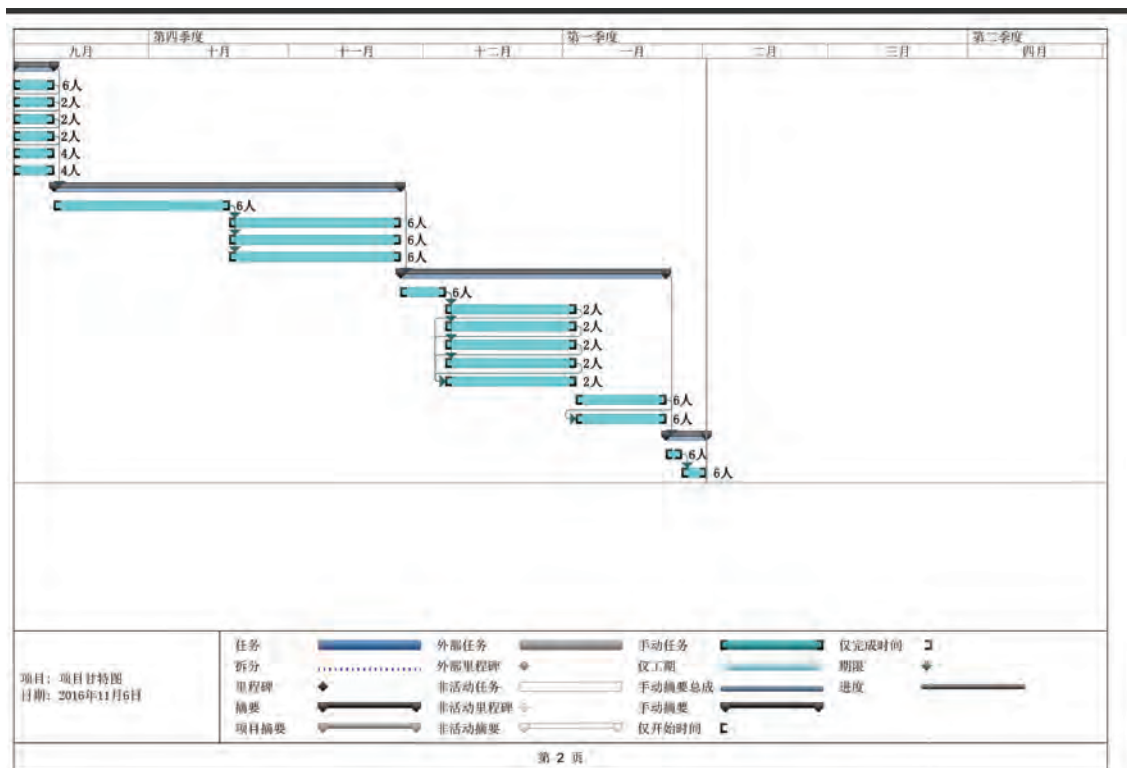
| 第四季度 | | | | 第一季度 | | | 第二季度 |
|---|---|---|---|---|---|---|---|
| 九月 | 十月 | 十一月 | 十二月 | 一月 | 二月 | 三月 | 四月 |

6人
2人
2人
2人
4人
4人
6人
6人
6人
6人
6人
2人
2人
2人
2人
2人
6人
6人
6人
6人

项目：项目甘特图
日期：2016年11月6日

| | | | | | | | |
|---|---|---|---|---|---|---|---|
| 任务 | | 外部任务 | | 手动任务 | | 仅完成时间 | |
| 拆分 | | 外部里程碑 | | 仅工期 | | 期限 | |
| 里程碑 | | 非活动任务 | | 手动摘要总成 | | 进度 | |
| 摘要 | | 非活动里程碑 | | 手动摘要 | | | |
| 项目摘要 | | 非活动摘要 | | 仅开始时间 | | | |

第 2 页